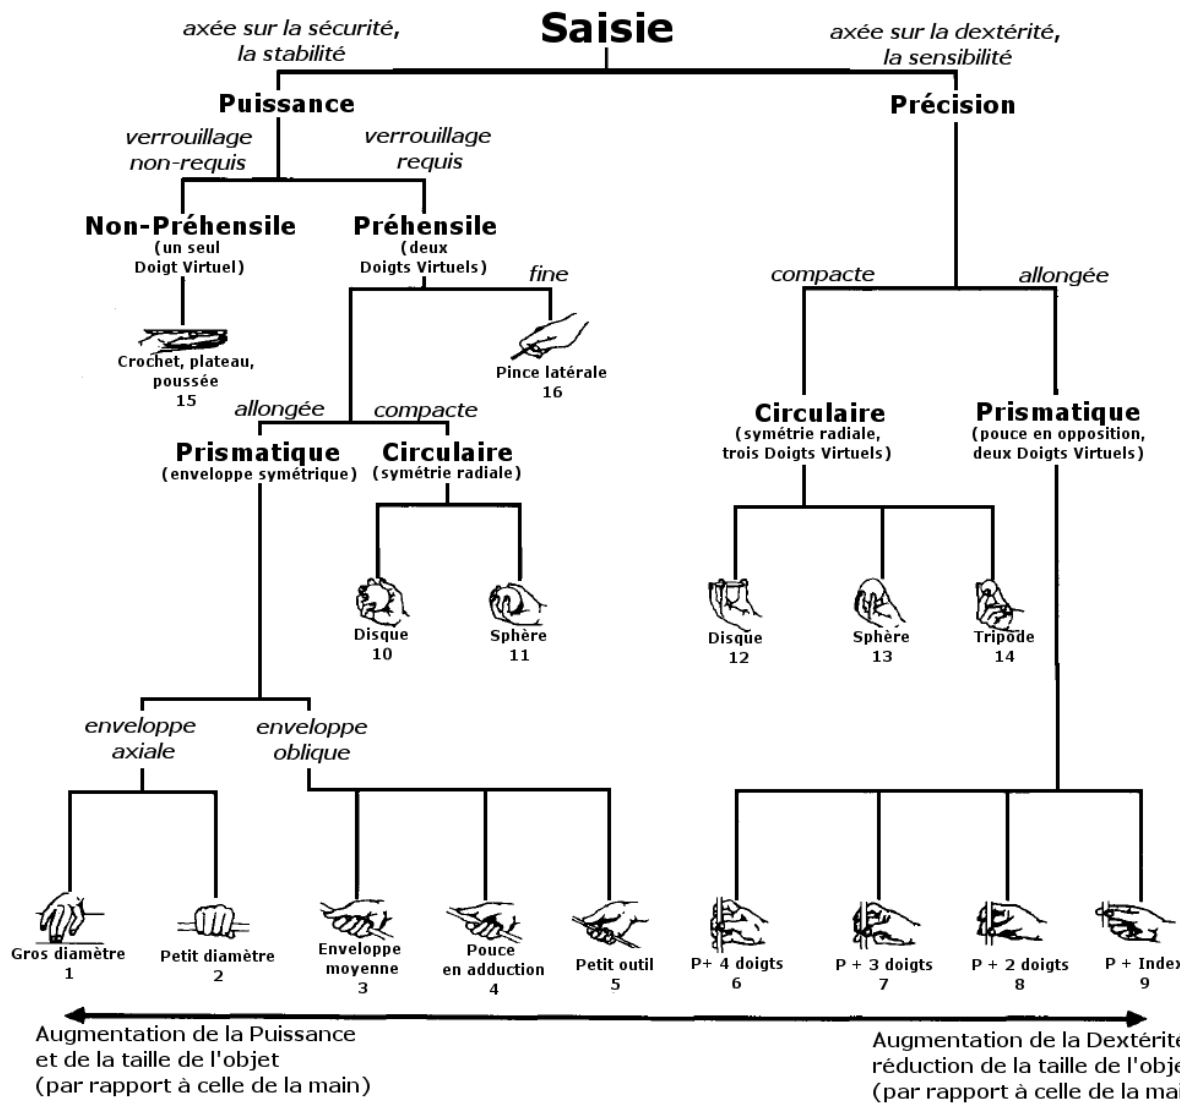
axée sur la sécurité, la stabilité

Saisie

axée sur la dextérité, la sensibilité

Puissance

Précision

verrouillage non-requis

verrouillage requis

Non-Préhensile
(un seul Doigt Virtuel)

Préhensile
(deux Doigts Virtuels)

fine

compacte

allongée

Crochet, plateau, poussée
15

Pince latérale
16

allongée

compacte

Circulaire
(symétrie radiale, trois Doigts Virtuels)

Prismatique
(pouce en opposition, deux Doigts Virtuels)

Prismatique
(enveloppe symétrique)

Circulaire
(symétrie radiale)

Disque
10

Sphère
11

Disque
12

Sphère
13

Tripode
14

enveloppe axiale

enveloppe oblique

Gros diamètre
1

Petit diamètre
2

Enveloppe moyenne
3

Pouce en adduction
4

Petit outil
5

P+ 4 doigts
6

P + 3 doigts
7

P + 2 doigts
8

P + Index
9

Augmentation de la Puissance et de la taille de l'objet (par rapport à celle de la main)

Augmentation de la Dextérit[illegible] réduction de la taille de l'obje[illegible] (par rapport à celle de la mai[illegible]